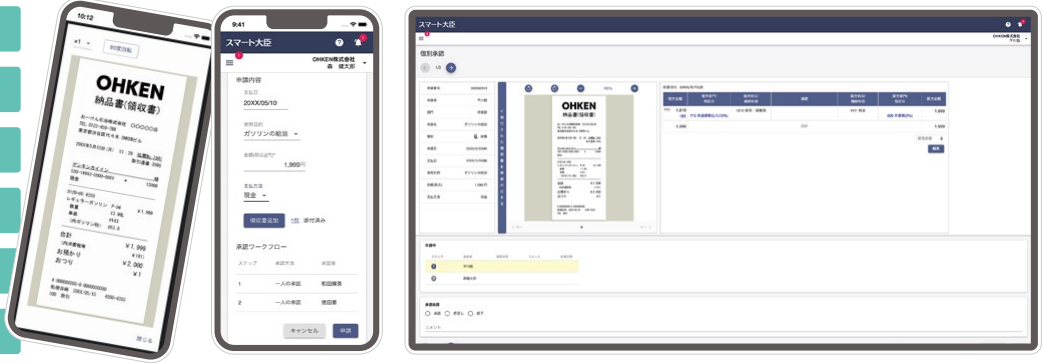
10:12

x1

OHKEN
納品書(領収書)

合計
¥1,999
お預かり
¥2,000
おつり
¥1

閉じる

9:41

スマート大臣

OHKEN株式会社
森 健太郎

申請内容

支払日
20XX/05/10

使用目的
ガソリンの給油

金額(税込)
1,999円

支払方法
現金

領収書追加
添付済み

承認ワークフロー

| ステップ | 承認方法 | 承認者 |
|---|---|---|
| 1 | 一人の承認 | 和田輝美 |
| 2 | 一人の承認 | 德田稔 |

キャンセル
申請

スマート大臣

個別承認

1/3

OHKEN
納品書(領収書)

承認